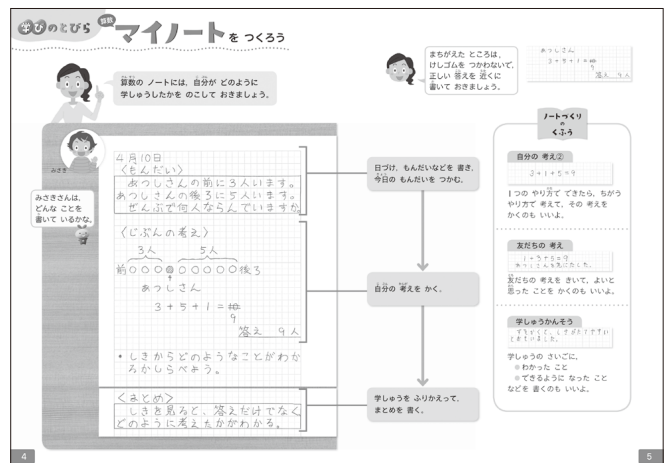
まなびのとびら 算数 マイノートを つくろう

算数の ノートには，自分が どのように 学しゅうしたかを のこして おきましょう。

まちがえた ところは，けしゴムを つかわないで，正しい 答えを 近くに 書いて おきましょう。

あつしさん
3＋5＋1＝8
9
答え 9人

みさき

みさきさんは，どんな ことを 書いて いるかな。

4月10日
〈もんだい〉
あつしさんの前に3人います。
あつしさんの後ろに5人います。
ぜんぶで何人ならんでいますか。

〈じぶんの考え〉
3人　5人
前○○○◎○○○○○後ろ
あつしさん
3＋5＋1＝8
9
答え 9人

・しきからどのようなことがわかるかしらべよう。

〈まとめ〉
しきを見ると，答えだけでなくどのように考えたかがわかる。

日づけ，もんだいなどを 書き，今日の もんだいを つかむ。

自分の 考えを かく。

学しゅうを ふりかえって，まとめを 書く。

ノートづくりの くふう

自分の 考え②
3＋1＋5＝9

1つの やり方で できたら，ちがう やり方で 考えて，その 考えを かくのも いいよ。

友だちの 考え
1＋3＋5＝9

友だちの 考えを きいて，よいと 思った ことを かくのも いいよ。

学しゅうかんそう
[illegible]

学しゅうの さいごに，
・わかった こと
・できるように なった こと
などを 書くのも いいよ。

4

5